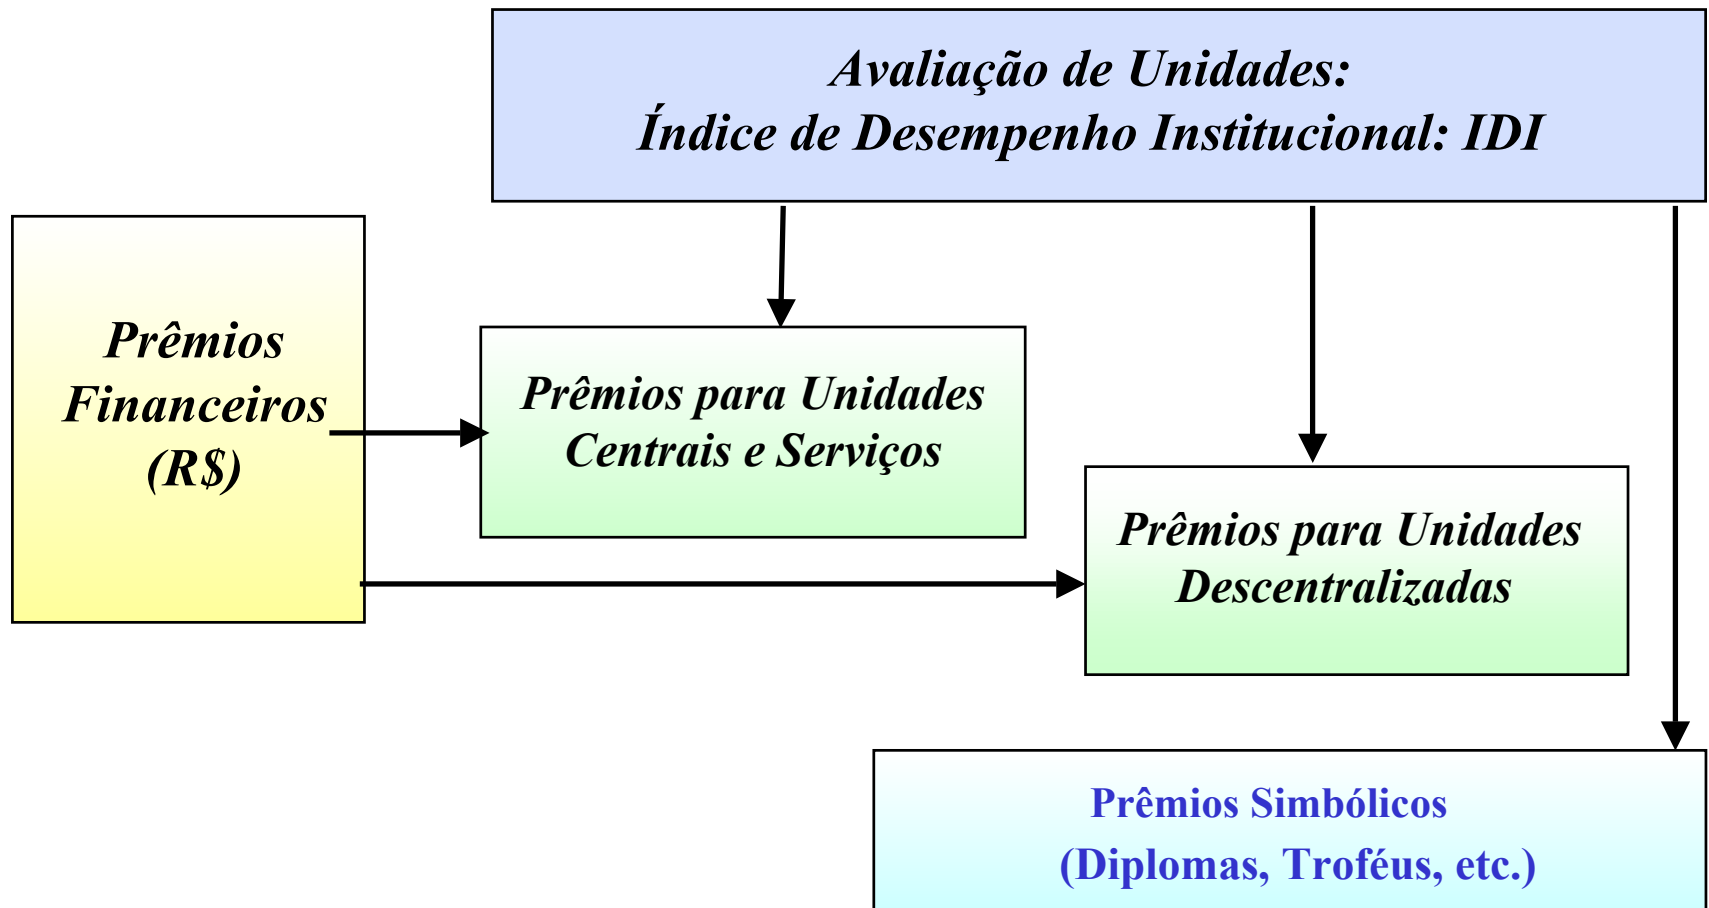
Avaliação de Unidades:
Índice de Desempenho Institucional: IDI

Prêmios Financeiros (R$)

Prêmios para Unidades Centrais e Serviços

Prêmios para Unidades Descentralizadas

Prêmios Simbólicos
(Diplomas, Troféus, etc.)